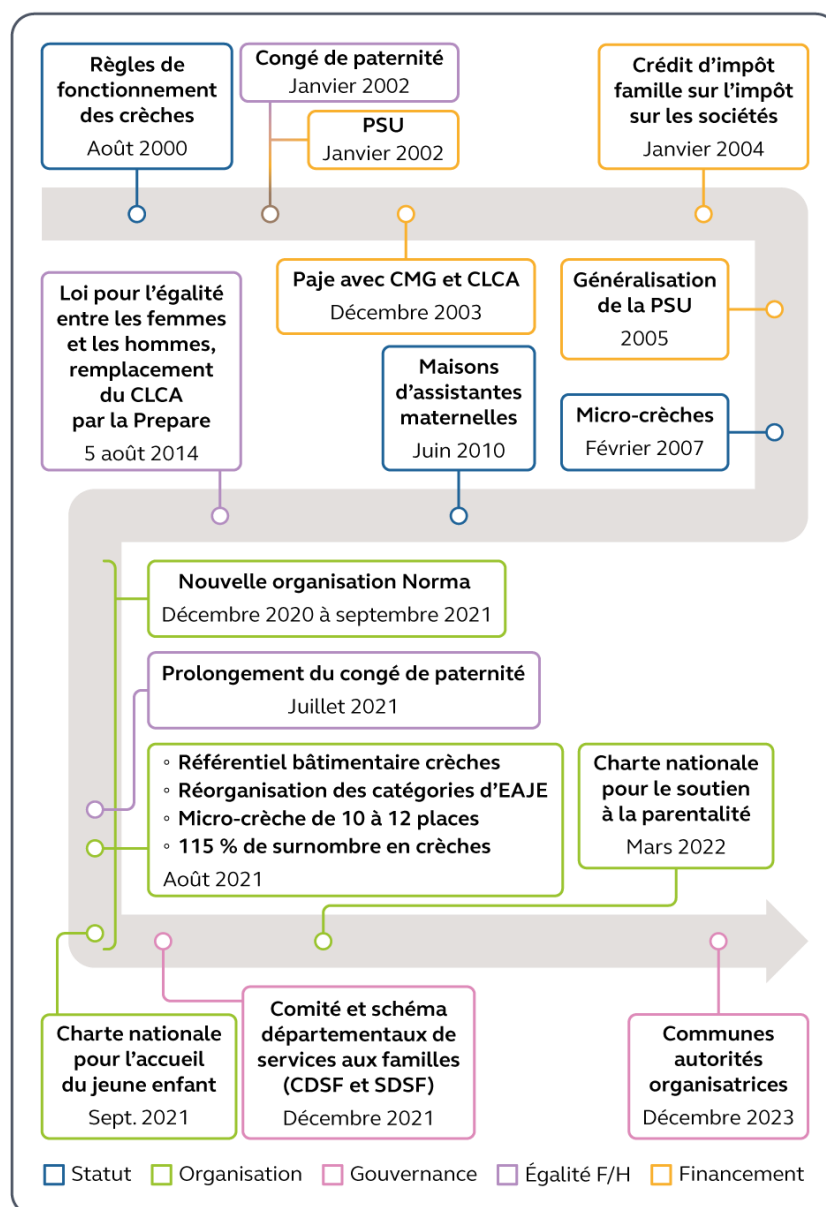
Règles de fonctionnement des crèches
Août 2000

Congé de paternité
Janvier 2002

PSU
Janvier 2002

Crédit d'impôt famille sur l'impôt sur les sociétés
Janvier 2004

Paje avec CMG et CLCA
Décembre 2003

Généralisation de la PSU
2005

Loi pour l'égalité entre les femmes et les hommes, remplacement du CLCA par la Prepare
5 août 2014

Maisons d'assistantes maternelles
Juin 2010

Micro-crèches
Février 2007

Nouvelle organisation Norma
Décembre 2020 à septembre 2021

Prolongement du congé de paternité
Juillet 2021

◦ Référentiel bâtimentaire crèches
◦ Réorganisation des catégories d'EAJE
◦ Micro-crèche de 10 à 12 places
◦ 115 % de surnombre en crèches
Août 2021

Charte nationale pour le soutien à la parentalité
Mars 2022

Charte nationale pour l'accueil du jeune enfant
Sept. 2021

Comité et schéma départementaux de services aux familles (CDSF et SDSF)
Décembre 2021

Communes autorités organisatrices
Décembre 2023

Statut Organisation Gouvernance Égalité F/H Financement